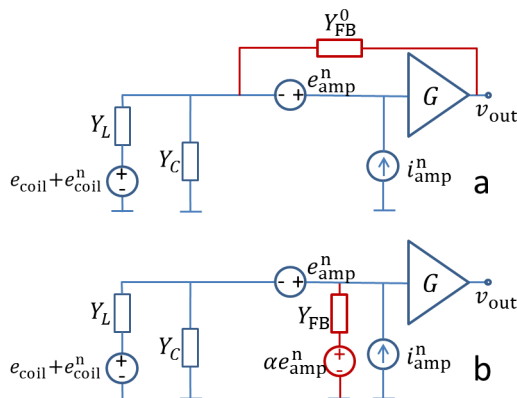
$Y_{\mathrm{FB}}^{0}$

- +

$e_{\mathrm{amp}}^{\mathrm{n}}$

$G$

$Y_L$

$Y_C$

$v_{\mathrm{out}}$

+
-

$e_{\mathrm{coil}}+e_{\mathrm{coil}}^{\mathrm{n}}$

$i_{\mathrm{amp}}^{\mathrm{n}}$

a

- +

$e_{\mathrm{amp}}^{\mathrm{n}}$

$G$

$Y_L$

$Y_{\mathrm{FB}}$

$v_{\mathrm{out}}$

$Y_C$

+
-

$e_{\mathrm{coil}}+e_{\mathrm{coil}}^{\mathrm{n}}$

+
-

$\alpha e_{\mathrm{amp}}^{\mathrm{n}}$

$i_{\mathrm{amp}}^{\mathrm{n}}$

b